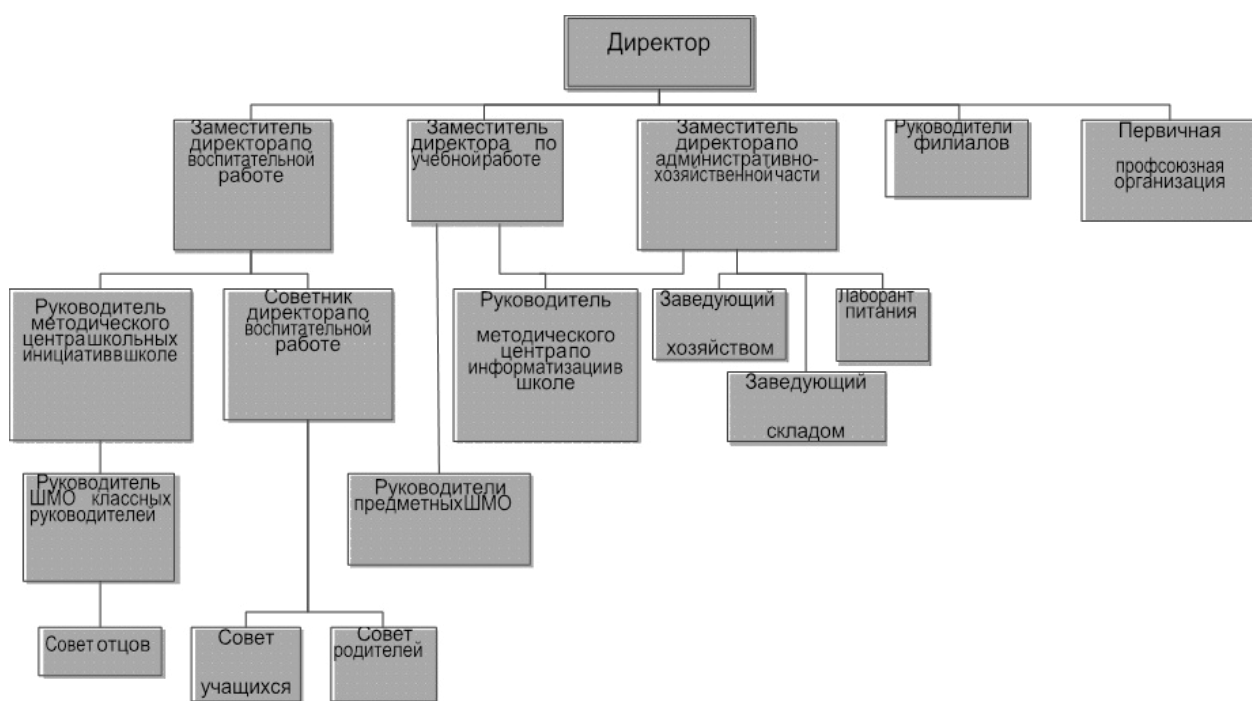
Директор

Заместитель директорапо воспитательной работе

Заместитель директора по учебнойработе

Заместитель директорапо административно-хозяйственнойчасти

Руководители филиалов

Первичная профсоюзная организация

Руководитель методического центрашкольных инициативвшколе

Советник директорапо воспитательной работе

Руководитель методического центрапо информатизациив школе

Заведующий хозяйством

Лаборант питания

Заведующий складом

Руководитель ШМО классных руководителей

Руководители предметныхШМО

Совет отцов

Совет учащихся

Совет родителей